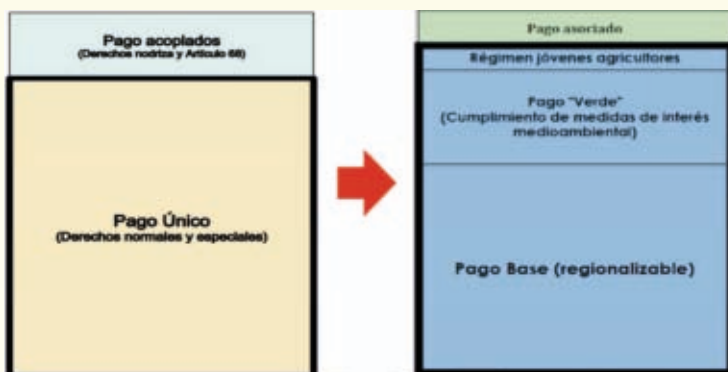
Pago acoplados
(Derechos nodriza y Artículo 68)

Pago Único
(Derechos normales y especiales)

Pago asociado

Régimen jóvenes agricultores

Pago "Verde"
(Cumplimiento de medidas de interés medioambiental)

Pago Base (regionalizable)